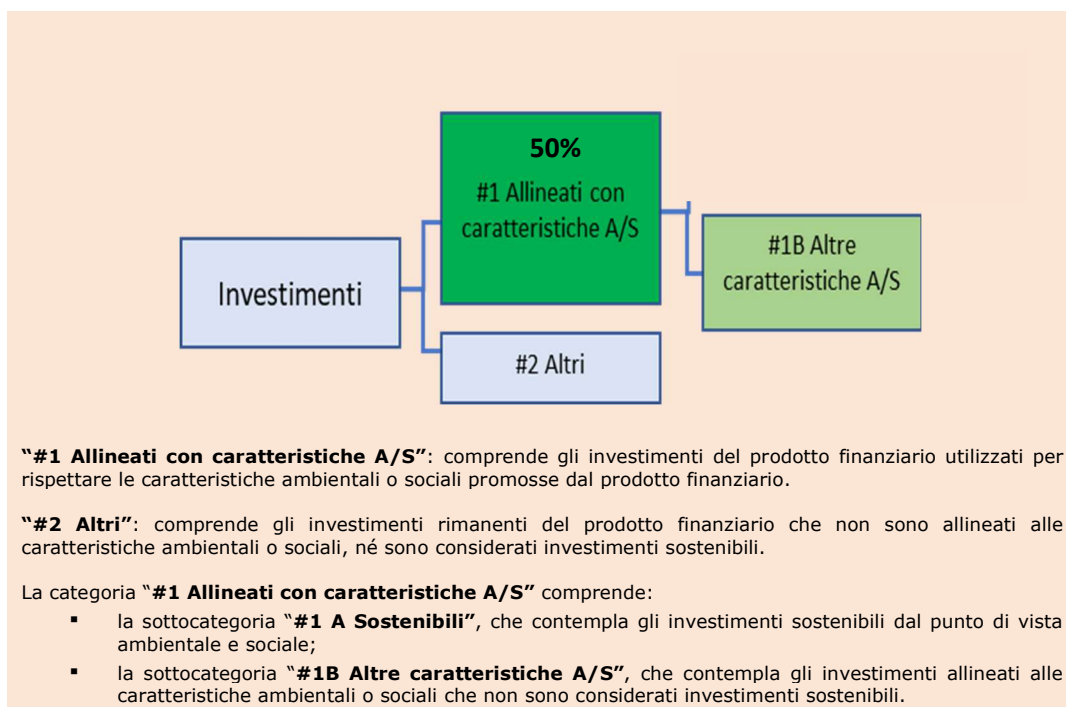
Investimenti

50%
#1 Allineati con caratteristiche A/S

#1B Altre caratteristiche A/S

#2 Altri

**"#1 Allineati con caratteristiche A/S"**: comprende gli investimenti del prodotto finanziario utilizzati per rispettare le caratteristiche ambientali o sociali promosse dal prodotto finanziario.

**"#2 Altri"**: comprende gli investimenti rimanenti del prodotto finanziario che non sono allineati alle caratteristiche ambientali o sociali, né sono considerati investimenti sostenibili.

La categoria "**#1 Allineati con caratteristiche A/S"** comprende:

- la sottocategoria "**#1 A Sostenibili"**, che contempla gli investimenti sostenibili dal punto di vista ambientale e sociale;
- la sottocategoria "**#1B Altre caratteristiche A/S"**, che contempla gli investimenti allineati alle caratteristiche ambientali o sociali che non sono considerati investimenti sostenibili.